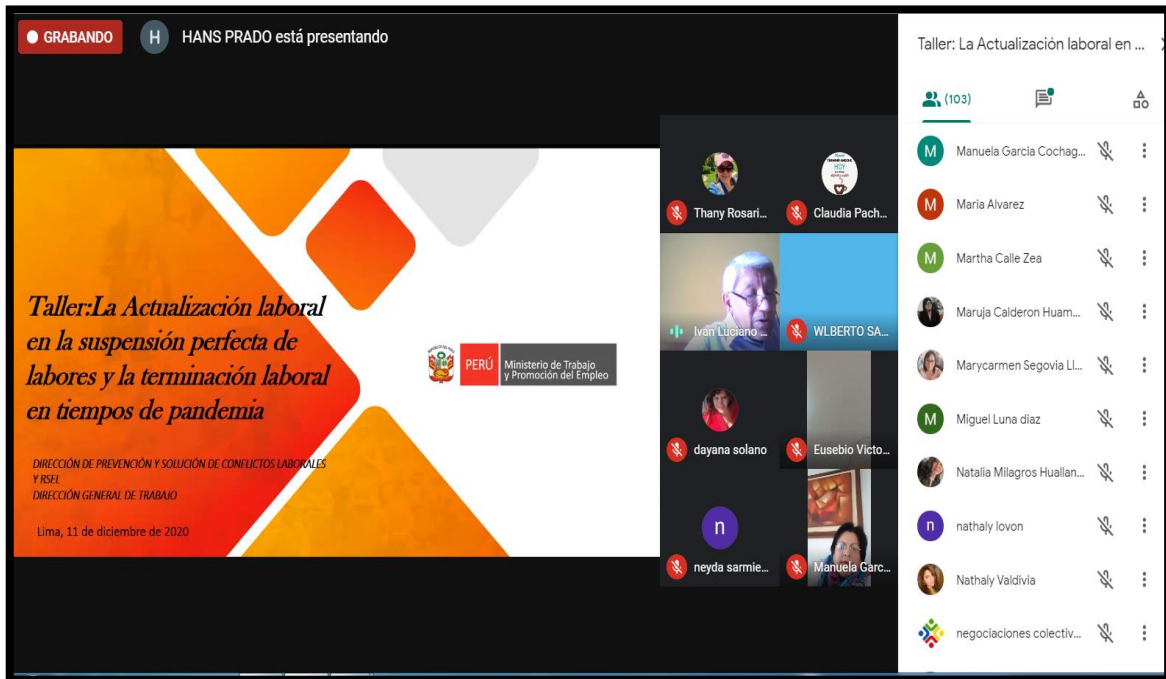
GRABANDO

H HANS PRADO está presentando

Taller:La Actualización laboral en la suspensión perfecta de labores y la terminación laboral en tiempos de pandemia

DIRECCIÓN DE PREVENCIÓN Y SOLUCIÓN DE CONFLICTOS LABORALES Y RSEL
DIRECCIÓN GENERAL DE TRABAJO

Lima, 11 de diciembre de 2020

PERÚ Ministerio de Trabajo y Promoción del Empleo

Thany Rosari...
Claudia Pach...
Ivan Luciano ...
WLBERTO SA...
dayana solano
Eusebio Victo...
n
neyda sarmie...
Manuela Garc...

Taller: La Actualización laboral en ...

(103)

M Manuela Garcia Cochag...
M Maria Alvarez
M Martha Calle Zea
Maruja Calderon Huam...
Marycarmen Segovia Ll...
M Miguel Luna diaz
Natalia Milagros Huallan...
n nathaly lovon
Nathaly Valdivia
negociaciones colectiv...